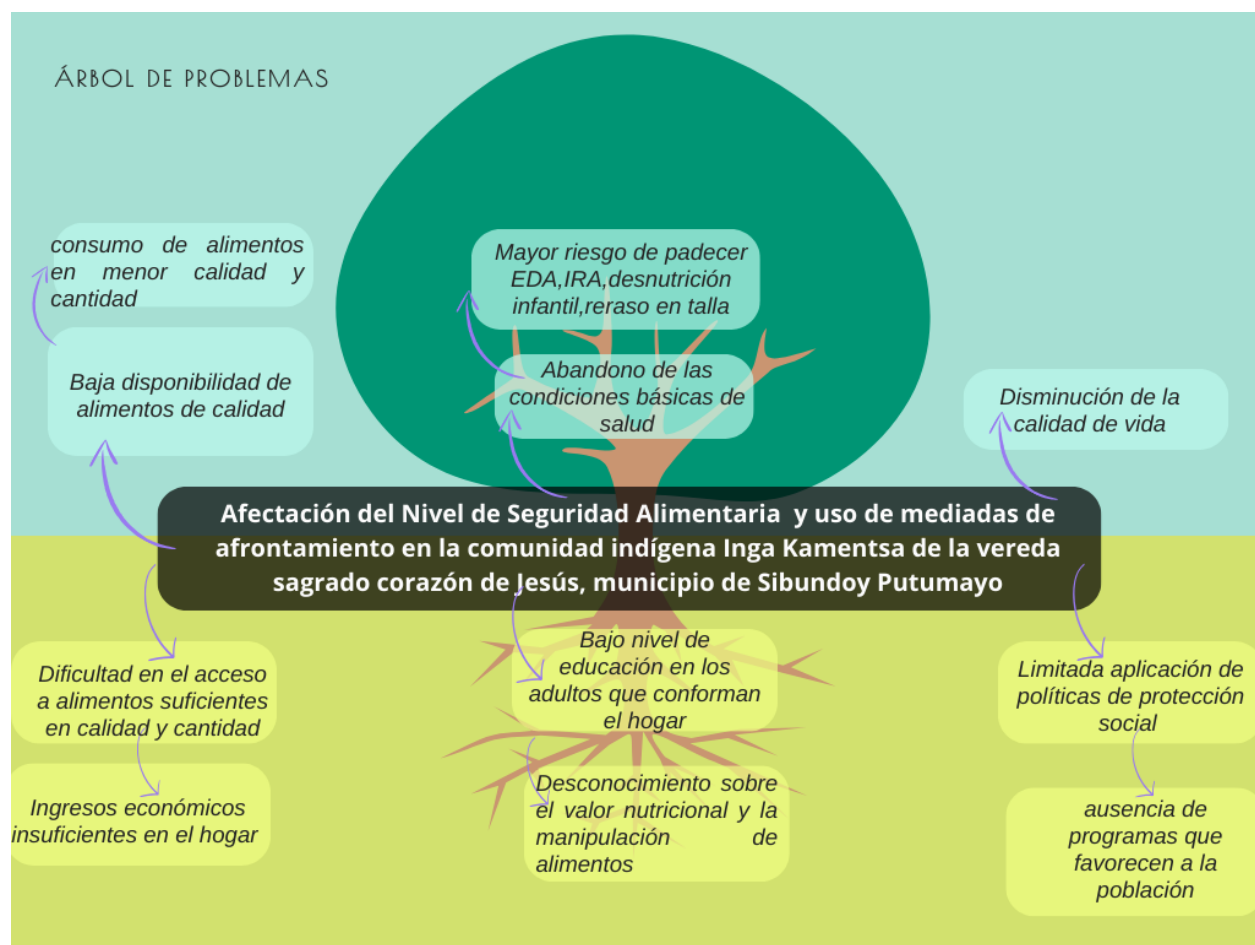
ÁRBOL DE PROBLEMAS

consumo de alimentos en menor calidad y cantidad

Mayor riesgo de padecer EDA,IRA,desnutrición infantil,reraso en talla

Baja disponibilidad de alimentos de calidad

Abandono de las condiciones básicas de salud

Disminución de la calidad de vida

Afectación del Nivel de Seguridad Alimentaria y uso de mediadas de afrontamiento en la comunidad indígena Inga Kamentsa de la vereda sagrado corazón de Jesús, municipio de Sibundoy Putumayo

Dificultad en el acceso a alimentos suficientes en calidad y cantidad

Bajo nivel de educación en los adultos que conforman el hogar

Limitada aplicación de políticas de protección social

Ingresos económicos insuficientes en el hogar

Desconocimiento sobre el valor nutricional y la manipulación de alimentos

ausencia de programas que favorecen a la población